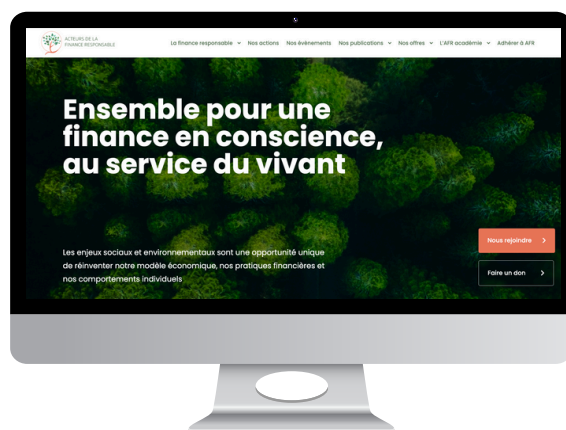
ACTEURS DE LA FINANCE RESPONSABLE

La finance responsable ⌄ Nos actions Nos événements Nos publications ⌄ Nos offres ⌄ L'AFR académie ⌄ Adhérer à AFR

Ensemble pour une finance en conscience, au service du vivant

Les enjeux sociaux et environnementaux sont une opportunité unique de réinventer notre modèle économique, nos pratiques financières et nos comportements individuels

Nous rejoindre >

Faire un don >